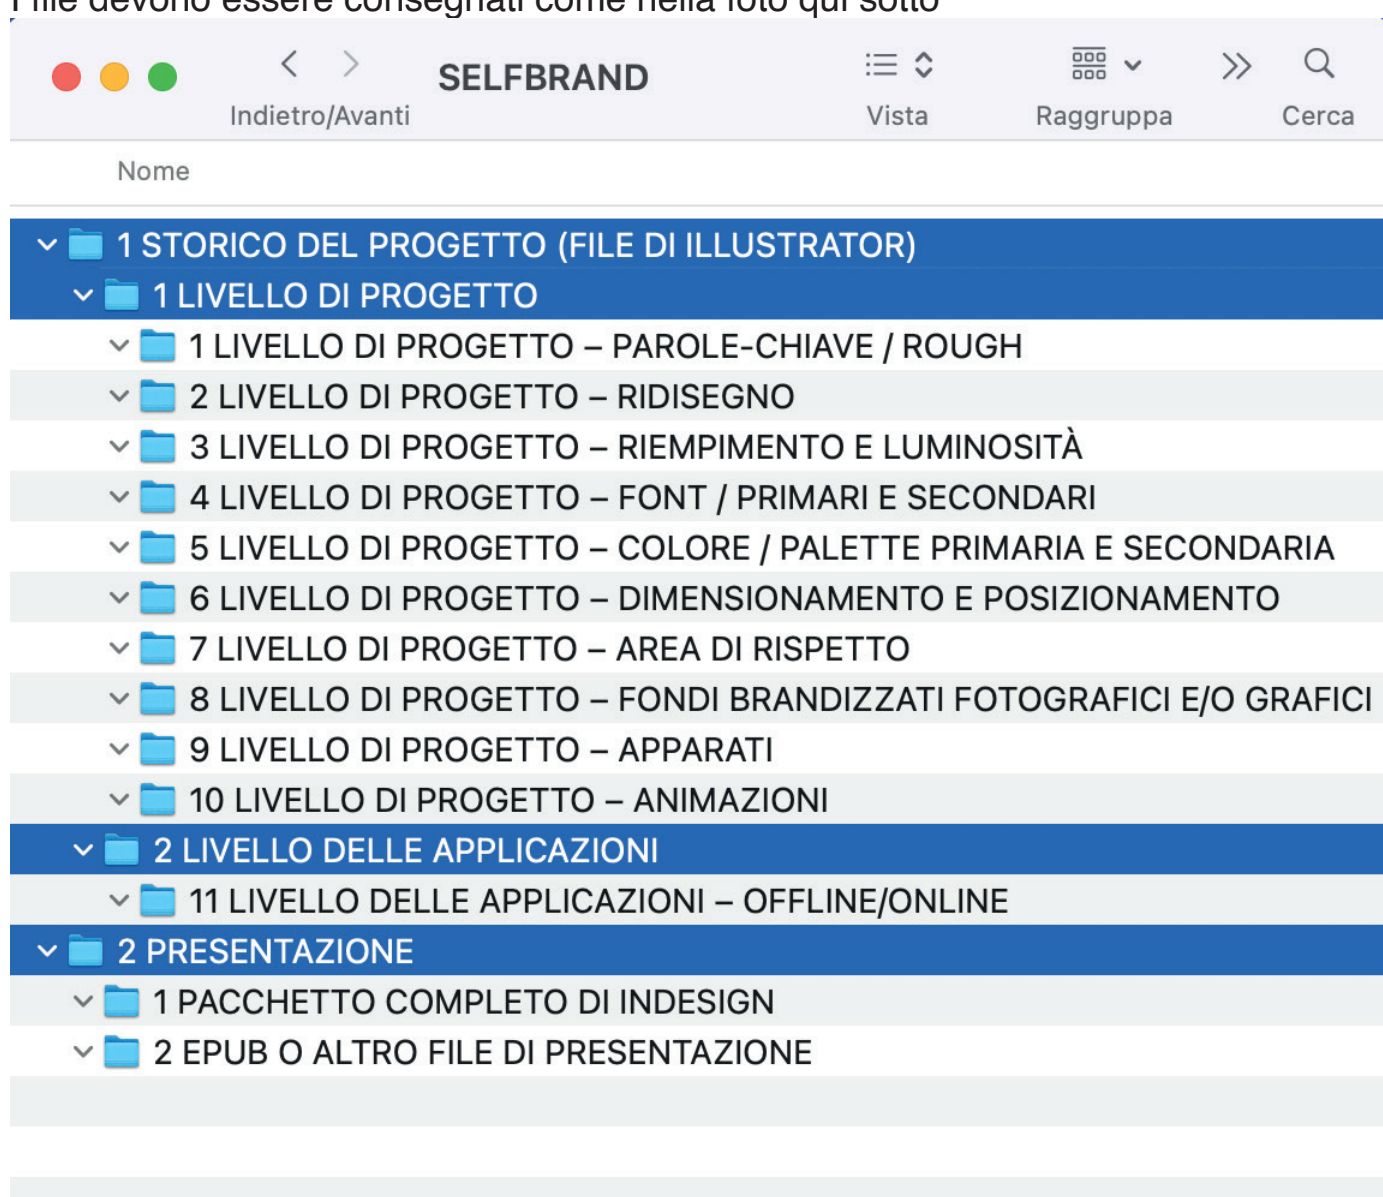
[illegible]

SELFBRAND

Indietro/Avanti

Vista

Raggruppa

Cerca

Nome

1 STORICO DEL PROGETTO (FILE DI ILLUSTRATOR)

1 LIVELLO DI PROGETTO

1 LIVELLO DI PROGETTO – PAROLE-CHIAVE / ROUGH

2 LIVELLO DI PROGETTO – RIDISEGNO

3 LIVELLO DI PROGETTO – RIEMPIMENTO E LUMINOSITÀ

4 LIVELLO DI PROGETTO – FONT / PRIMARI E SECONDARI

5 LIVELLO DI PROGETTO – COLORE / PALETTE PRIMARIA E SECONDARIA

6 LIVELLO DI PROGETTO – DIMENSIONAMENTO E POSIZIONAMENTO

7 LIVELLO DI PROGETTO – AREA DI RISPETTO

8 LIVELLO DI PROGETTO – FONDI BRANDIZZATI FOTOGRAFICI E/O GRAFICI

9 LIVELLO DI PROGETTO – APPARATI

10 LIVELLO DI PROGETTO – ANIMAZIONI

2 LIVELLO DELLE APPLICAZIONI

11 LIVELLO DELLE APPLICAZIONI – OFFLINE/ONLINE

2 PRESENTAZIONE

1 PACCHETTO COMPLETO DI INDESIGN

2 EPUB O ALTRO FILE DI PRESENTAZIONE